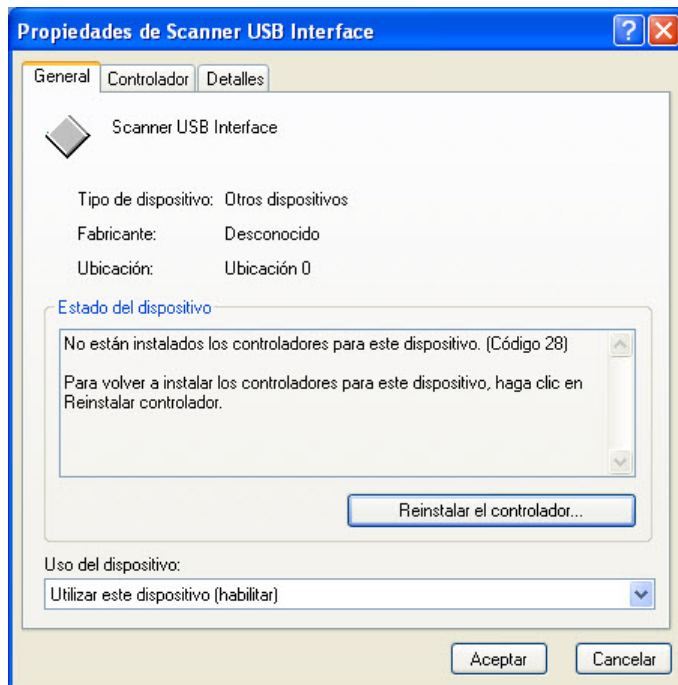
Propiedades de Scanner USB Interface

General | Controlador | Detalles

Scanner USB Interface

Tipo de dispositivo: Otros dispositivos

Fabricante: Desconocido

Ubicación: Ubicación 0

Estado del dispositivo

No están instalados los controladores para este dispositivo. (Código 28)

Para volver a instalar los controladores para este dispositivo, haga clic en Reinstalar controlador.

Reinstalar el controlador...

Uso del dispositivo:

Utilizar este dispositivo (habilitar)

Aceptar

Cancelar